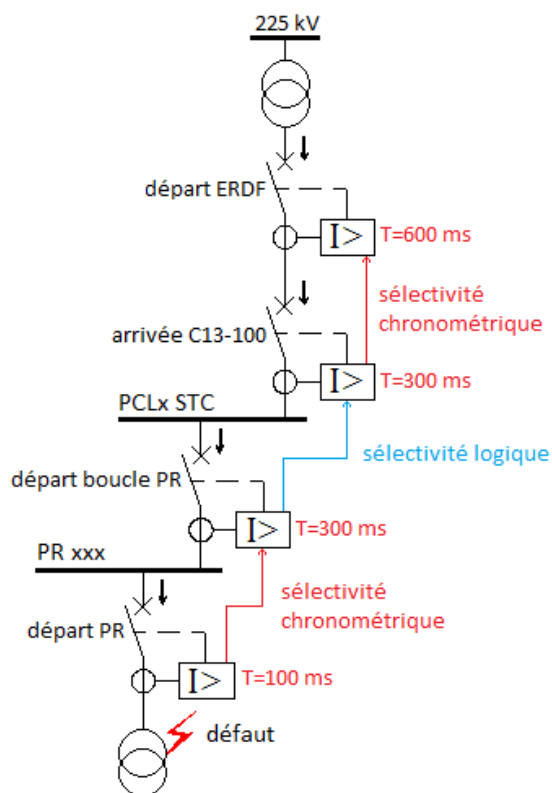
225 kV

départ ERDF

I>

T=600 ms

sélectivité chronométrique

arrivée C13-100

I>

T=300 ms

PCLx STC

sélectivité logique

départ boucle PR

I>

T=300 ms

PR xxx

sélectivité chronométrique

départ PR

I>

T=100 ms

défaut